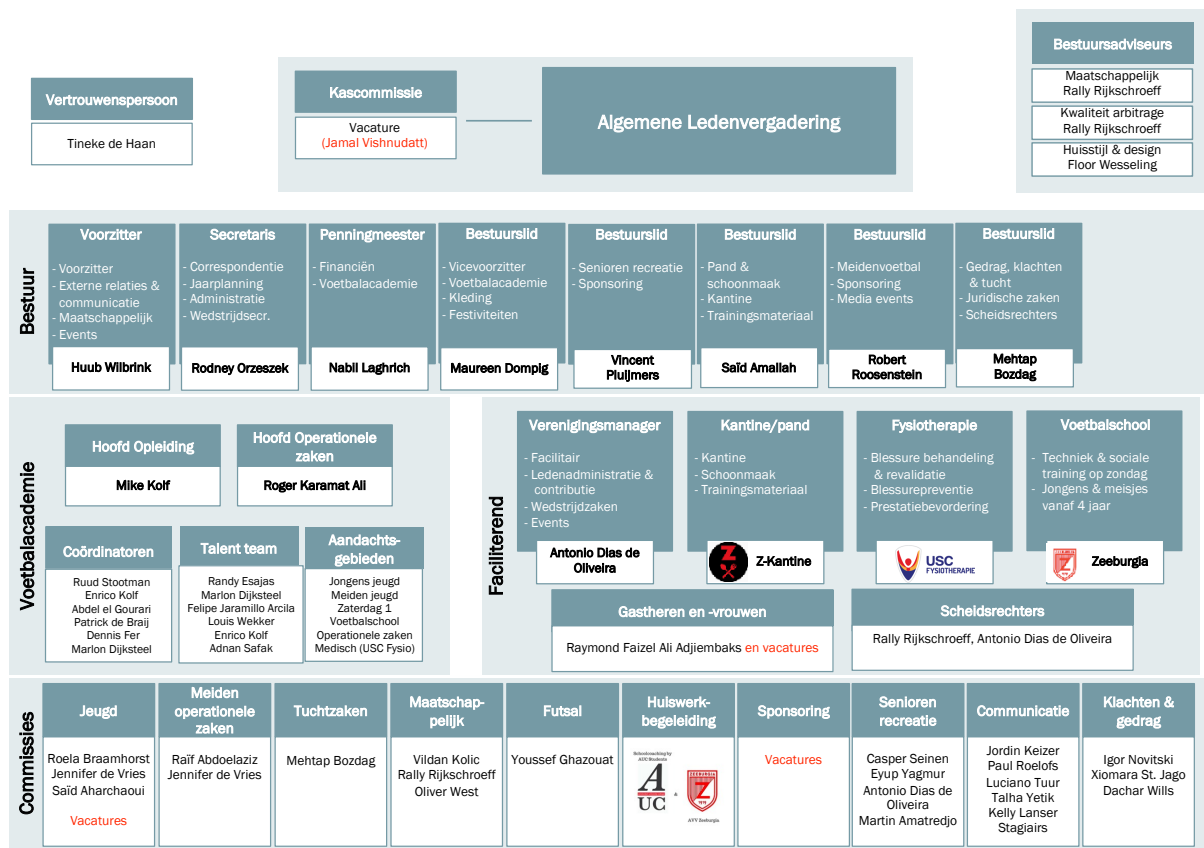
Vertrouwenspersoon
Tineke de Haan

Kascommissie
Vacature
(Jamal Vishnudatt)

Algemene Ledenvergadering

Bestuursadviseurs
Maatschappelijk
Rally Rijkschroeff
Kwaliteit arbitrage
Rally Rijkschroeff
Huisstijl & design
Floor Wesseling

Bestuur

Voorzitter
- Voorzitter
- Externe relaties & communicatie
- Maatschappelijk
- Events
Huub Wilbrink

Secretaris
- Correspondentie
- Jaarplanning
- Administratie
- Wedstrijdsecr.
Rodney Orzeszek

Penningmeester
- Financiën
- Voetbalacademie
Nabil Laghrich

Bestuurslid
- Vicevoorzitter
- Voetbalacademie
- Kleding
- Festiviteiten
Maureen Dompig

Bestuurslid
- Senioren recreatie
- Sponsoring
Vincent Pluijmers

Bestuurslid
- Pand & schoonmaak
- Kantine
- Trainingsmateriaal
Saïd Amallah

Bestuurslid
- Meidenvoetbal
- Sponsoring
- Media events
Robert Roosenstein

Bestuurslid
- Gedrag, klachten & tucht
- Juridische zaken
- Scheidsrechters
Mehtap Bozdag

Voetbalacademie

Hoofd Opleiding
Mike Kolf

Hoofd Operationele zaken
Roger Karamat Ali

Coördinatoren
Ruud Stootman
Enrico Kolf
Abdel el Gourari
Patrick de Braij
Dennis Fer
Marlon Dijksteel

Talent team
Randy Esajas
Marlon Dijksteel
Felipe Jaramillo Arcila
Louis Wekker
Enrico Kolf
Adnan Safak

Aandachts-gebieden
Jongens jeugd
Meiden jeugd
Zaterdag 1
Voetbalschool
Operationele zaken
Medisch (USC Fysio)

Faciliterend

Verenigingsmanager
- Facilitair
- Ledenadministratie & contributie
- Wedstrijdzaken
- Events
Antonio Dias de Oliveira

Kantine/pand
- Kantine
- Schoonmaak
- Trainingsmateriaal
Z-Kantine

Fysiotherapie
- Blessure behandeling & revalidatie
- Blessurepreventie
- Prestatiebevordering
USC FYSIOTHERAPIE

Voetbalschool
- Techniek & sociale training op zondag
- Jongens & meisjes vanaf 4 jaar
Zeeburgia

Gastheren en -vrouwen
Raymond Faizel Ali Adjiembaks en vacatures

Scheidsrechters
Rally Rijkschroeff, Antonio Dias de Oliveira

Commissies

Jeugd
Roela Braamhorst
Jennifer de Vries
Saïd Aharchaoui
Vacatures

Meiden operationele zaken
Raïf Abdoelaziz
Jennifer de Vries

Tuchtzaken
Mehtap Bozdag

Maatschap-pelijk
Vildan Kolic
Rally Rijkschroeff
Oliver West

Futsal
Youssef Ghazouat

Huiswerk-begeleiding
Schoolcoaching by AUC Students
A UC
&
AVV Zeeburgia

Sponsoring
Vacatures

Senioren recreatie
Casper Seinen
Eyup Yagmur
Antonio Dias de Oliveira
Martin Amatredjo

Communicatie
Jordin Keizer
Paul Roelofs
Luciano Tuur
Talha Yetik
Kelly Lanser
Stagiairs

Klachten & gedrag
Igor Novitski
Xiomara St. Jago
Dachar Wills